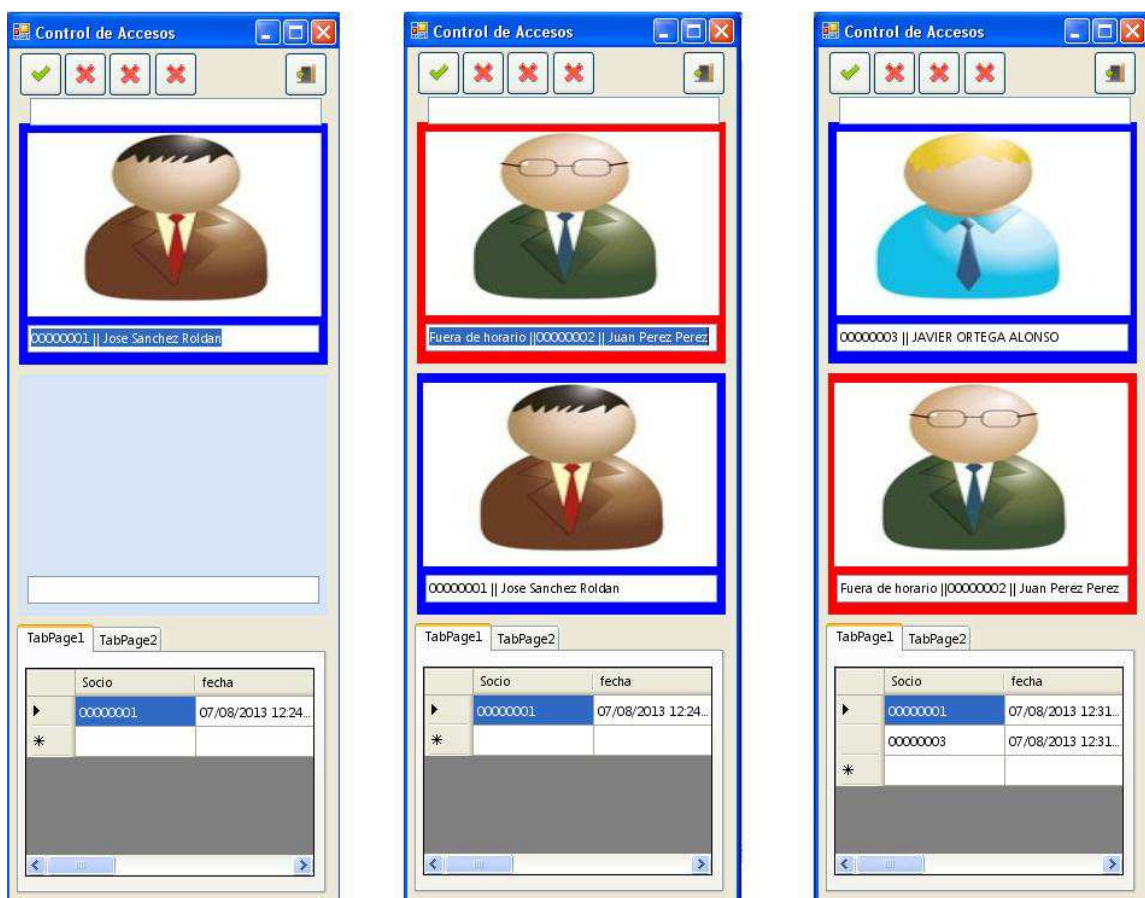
Control de Accesos

00000001 || Jose Sanchez Roldan

TabPage1 TabPage2

| | Socio | fecha |
|---|---|---|
| ▶ | 00000001 | 07/08/2013 12:24... |
| * | | |

Control de Accesos

Fuera de horario ||00000002 || Juan Perez Perez

00000001 || Jose Sanchez Roldan

TabPage1 TabPage2

| | Socio | fecha |
|---|---|---|
| ▶ | 00000001 | 07/08/2013 12:24... |
| * | | |

Control de Accesos

00000003 || JAVIER ORTEGA ALONSO

Fuera de horario ||00000002 || Juan Perez Perez

TabPage1 TabPage2

| | Socio | fecha |
|---|---|---|
| ▶ | 00000001 | 07/08/2013 12:31... |
| | 00000003 | 07/08/2013 12:31... |
| * | | |